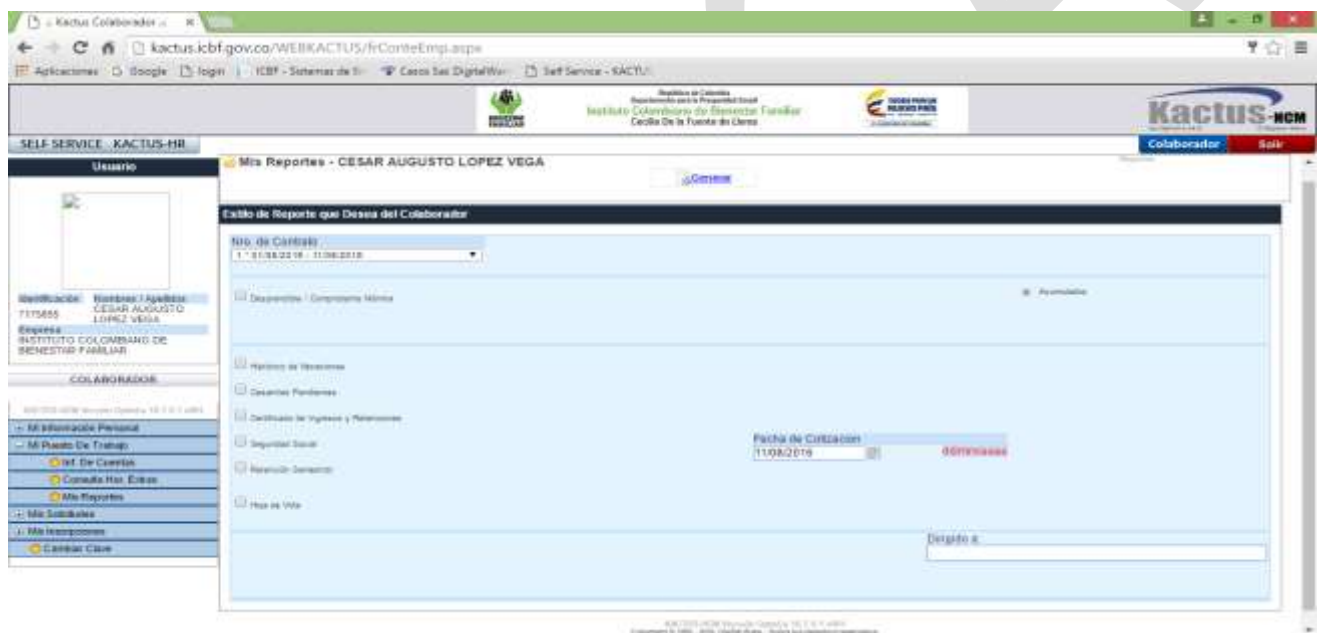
Kactus Colaborador

kactus.icbf.gov.co/WEBKACTUS/frConteEmp.aspx

Aplicaciones Google login ICBF - Sistemas de In Casos Sas DigitalWar Self Service - KACTUS

Instituto Colombiano de Bienestar Familiar
Cecilia De la Fuente de Lleras

Kactus HCM

SELF SERVICE KACTUS-HR

Colaborador Salir

Usuario

Identificación 7175855
Nombres / Apellidos CESAR AUGUSTO LOPEZ VEGA
Empresa INSTITUTO COLOMBIANO DE BIENESTAR FAMILIAR

COLABORADOR

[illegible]

Mi Información Personal
Mi Puesto De Trabajo
Inf. De Cuentas
Consulta Hor. Extras
Mis Reportes
Mis Solicitudes
Mis Inscripciones
Cambiar Clave

Mis Reportes - CESAR AUGUSTO LOPEZ VEGA

Generar

Estilo de Reporte que Desea del Colaborador

Nro. de Contrato
1 * 01/08/2016 - 11/08/2016

Desprendible / Comprobante Nómina

Acumulados

Histórico de Vacaciones

Cesantías Pendientes

Certificado de Ingresos y Retenciones

Seguridad Social

Fecha de Cotización
11/08/2016
dd/mm/aaaa

Retención Generada

Hoja de Vida

Dirigido a:

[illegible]